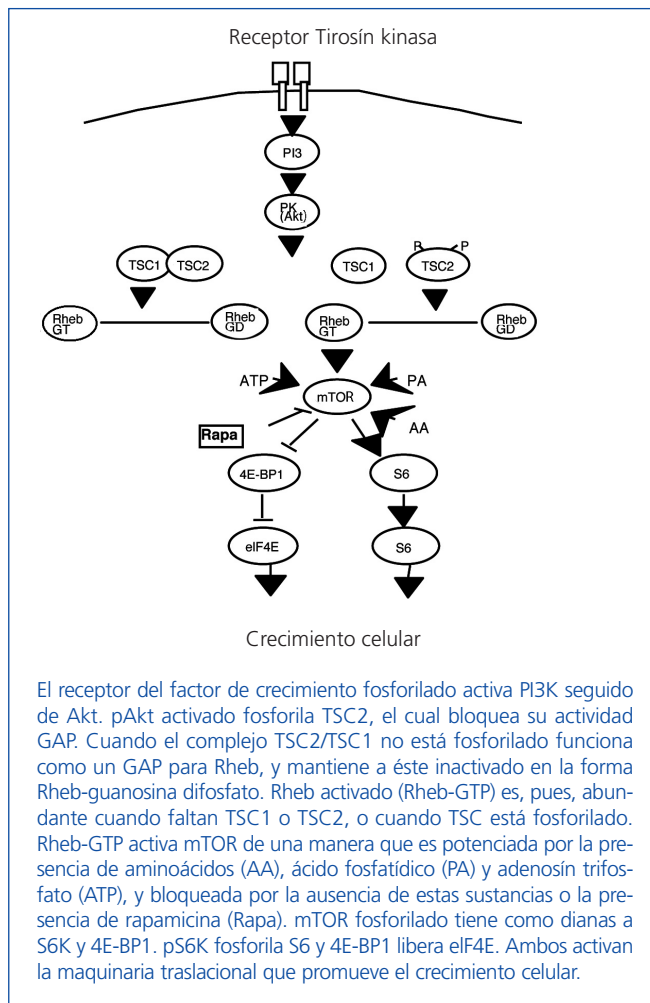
Receptor Tirosín kinasa

PI3

PK (Akt)

TSC1 TSC2

TSC1

P P
TSC2

Rheb GT

Rheb GD

Rheb GT

Rheb GD

ATP

mTOR

PA

Rapa

AA

4E-BP1

S6

eIF4E

S6

Crecimiento celular

El receptor del factor de crecimiento fosforilado activa PI3K seguido de Akt. pAkt activado fosforila TSC2, el cual bloquea su actividad GAP. Cuando el complejo TSC2/TSC1 no está fosforilado funciona como un GAP para Rheb, y mantiene a éste inactivado en la forma Rheb-guanosina difosfato. Rheb activado (Rheb-GTP) es, pues, abundante cuando faltan TSC1 o TSC2, o cuando TSC está fosforilado. Rheb-GTP activa mTOR de una manera que es potenciada por la presencia de aminoácidos (AA), ácido fosfatídico (PA) y adenosín trifosfato (ATP), y bloqueada por la ausencia de estas sustancias o la presencia de rapamicina (Rapa). mTOR fosforilado tiene como dianas a S6K y 4E-BP1. pS6K fosforila S6 y 4E-BP1 libera eIF4E. Ambos activan la maquinaria traslacional que promueve el crecimiento celular.